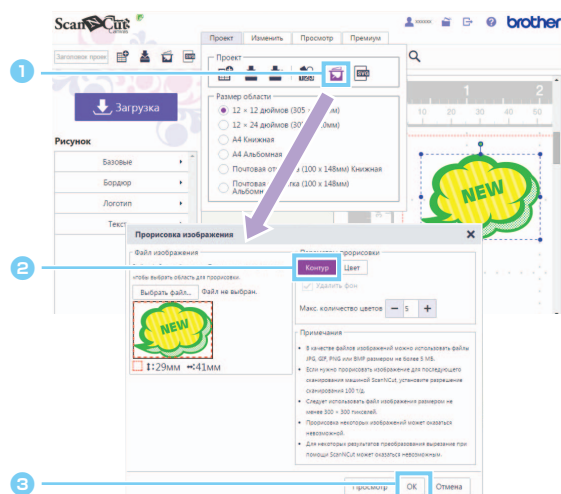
ScanNCut Canvas
xxxxx
brother
Проект
Изменить
Просмотр
Премиум
Заголовок проек
Загрузка
Проект
SVG
Размер области
12 × 12 дюймов (305 × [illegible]м)
12 × 24 дюймов (30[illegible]м)
A4 Книжная
A4 Альбомная
Почтовая от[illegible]а (100 x 148мм) Книжная
Почтовая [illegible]тка (100 x 148мм) Альбомная
Рисунок
Базовые
Бордюр
Логотип
Текст
1
2
10
20
30
40
50
NEW
Прорисовка изображения
Файл изображения
чтобы выбрать область для прорисовки.
Выбрать файл...
Файл не выбран.
NEW
↕:29мм ↔:41мм
Параметры прорисовки
Контур
Цвет
Удалить фон
Макс. количество цветов
5
Примечания
• В качестве файла изображения можно использовать файлы JPG, GIF, PNG или BMP размером не более 5 МБ.
• Если нужно прорисовать изображение для последующего сканирования машиной ScanNCut, установите разрешение сканирования 100 тд.
• Следует использовать файл изображения размером не менее 300 × 300 пикселей.
• Прорисовка некоторых изображений может оказаться невозможной.
• Для некоторых результатов преобразования вырезание при помощи ScanNCut может оказаться невозможным.
Просмотр
OK
Отмена
1
2
3